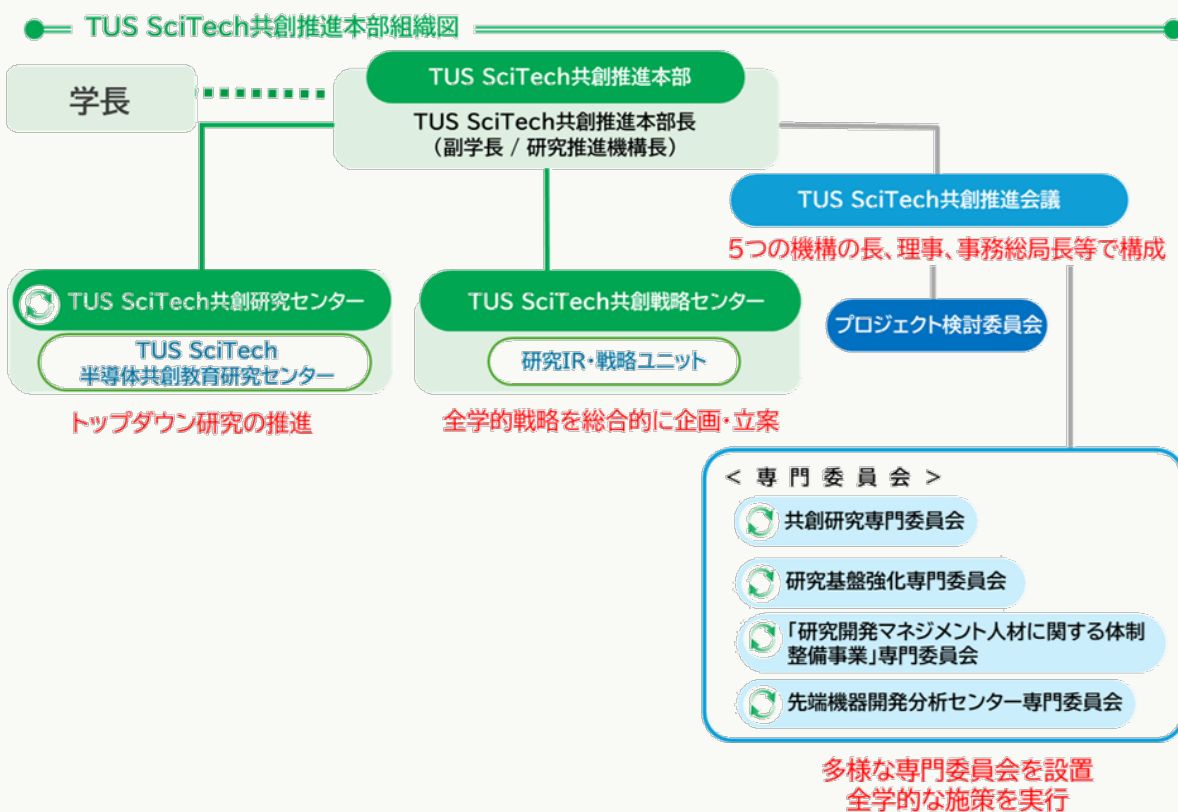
TUS SciTech共創推進本部組織図

学長

TUS SciTech共創推進本部

TUS SciTech共創推進本部長
（副学長 / 研究推進機構長）

TUS SciTech共創推進会議

5つの機構の長、理事、事務総局長等で構成

TUS SciTech共創研究センター

TUS SciTech
半導体共創教育研究センター

トップダウン研究の推進

TUS SciTech共創戦略センター

研究IR・戦略ユニット

全学的戦略を総合的に企画・立案

プロジェクト検討委員会

＜ 専 門 委 員 会 ＞

共創研究専門委員会

研究基盤強化専門委員会

「研究開発マネジメント人材に関する体制整備事業」専門委員会

先端機器開発分析センター専門委員会

多様な専門委員会を設置
全学的な施策を実行